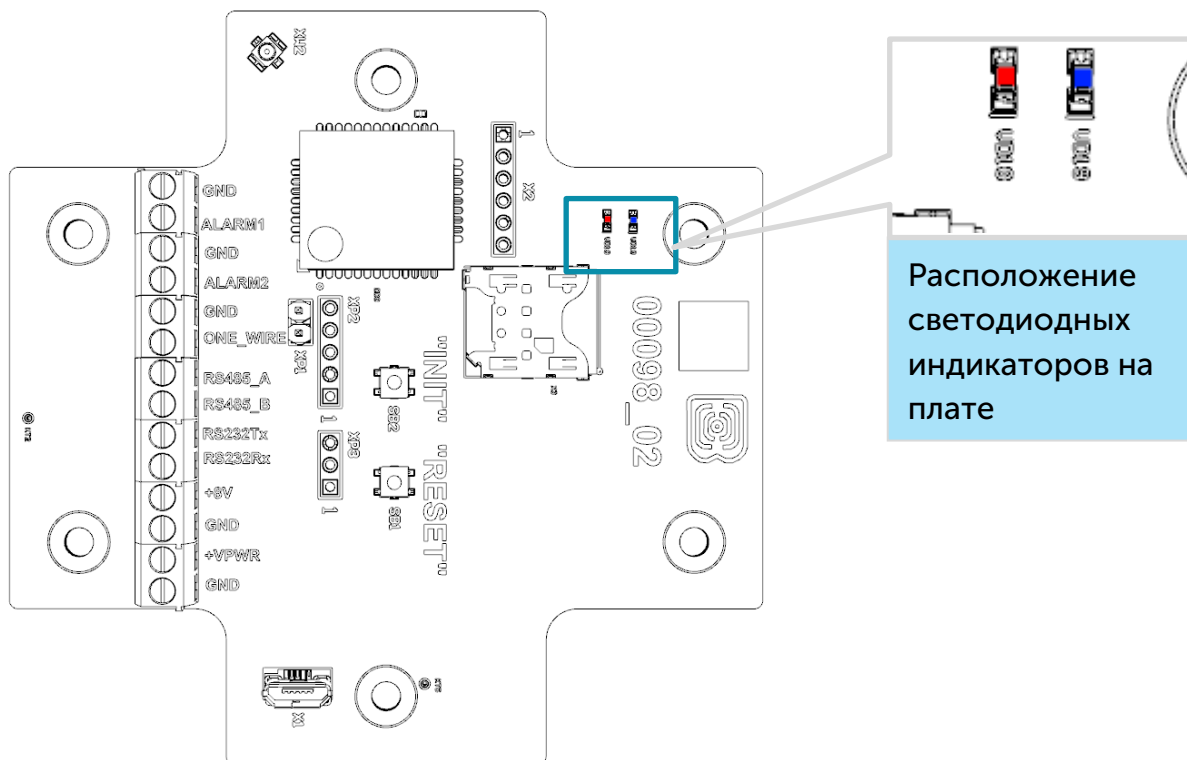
XL2
1
X2
GND
ALARM1
GND
ALARM2
GND
ONE_WIRE
RS485_A
RS485_B
RS232Tx
RS232Rx
+8V
GND
+VPWR
GND
XP2
XP1
1
XP3
1
SB2
SB1
"INIT"
"RESET"
00098_02
X1
VD18
VD19

Расположение светодиодных индикаторов на плате